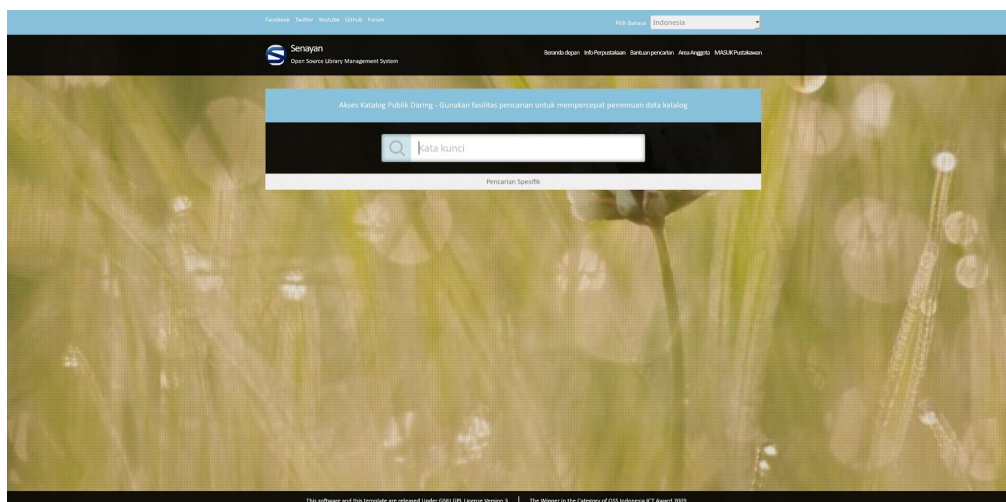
Facebook Twitter Youtube Github Forum

Pilih Bahasa Indonesia

Senayan
Open Source Library Management System

Beranda depan Info Perpustakaan Bantuan pencarian Area Anggota MASUK Pustakawan

Akses Katalog Publik Daring - Gunakan fasilitas pencarian untuk mempercepat penemuan data katalog

Kata kunci

Pencarian Spesifik

This software and this template are released Under GNU GPL License Version 3 | The Winner in the Category of OSS Indonesia ICT Award 2009